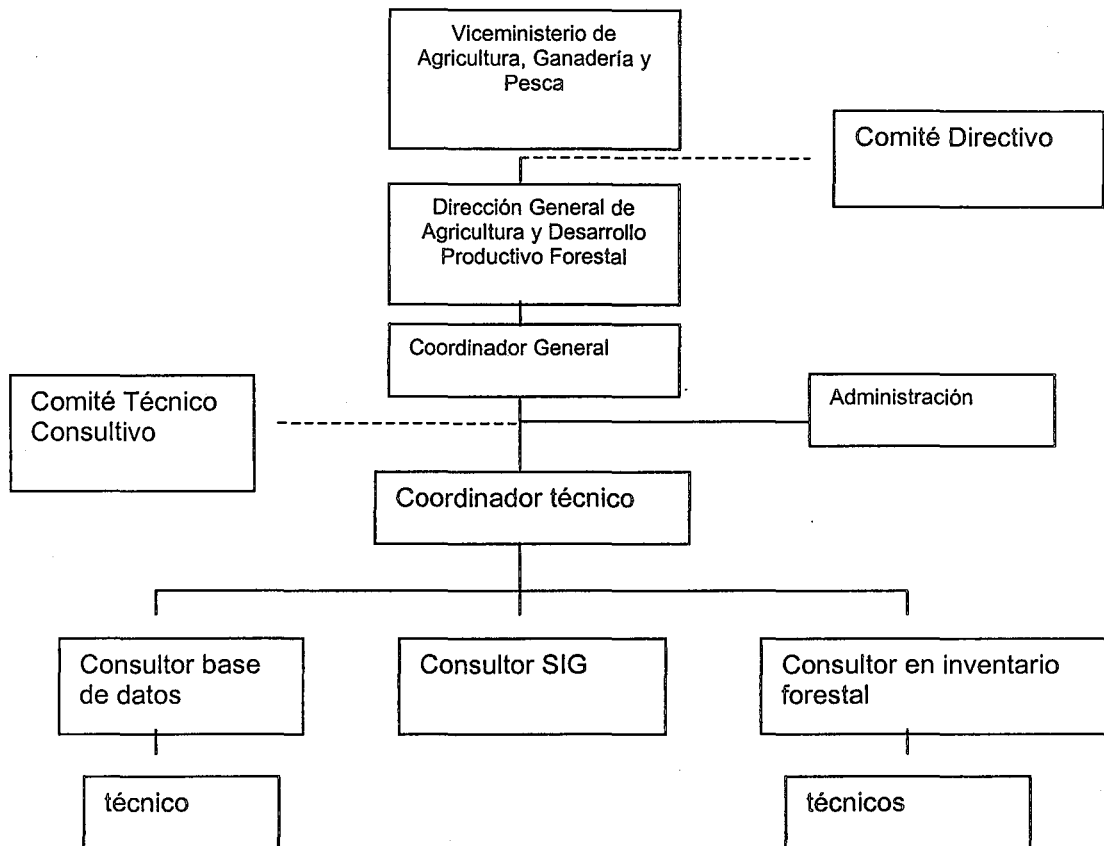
Viceministerio de Agricultura, Ganadería y Pesca

Comité Directivo

Dirección General de Agricultura y Desarrollo Productivo Forestal

Coordinador General

Comité Técnico Consultivo

Administración

Coordinador técnico

Consultor base de datos

Consultor SIG

Consultor en inventario forestal

técnico

técnicos